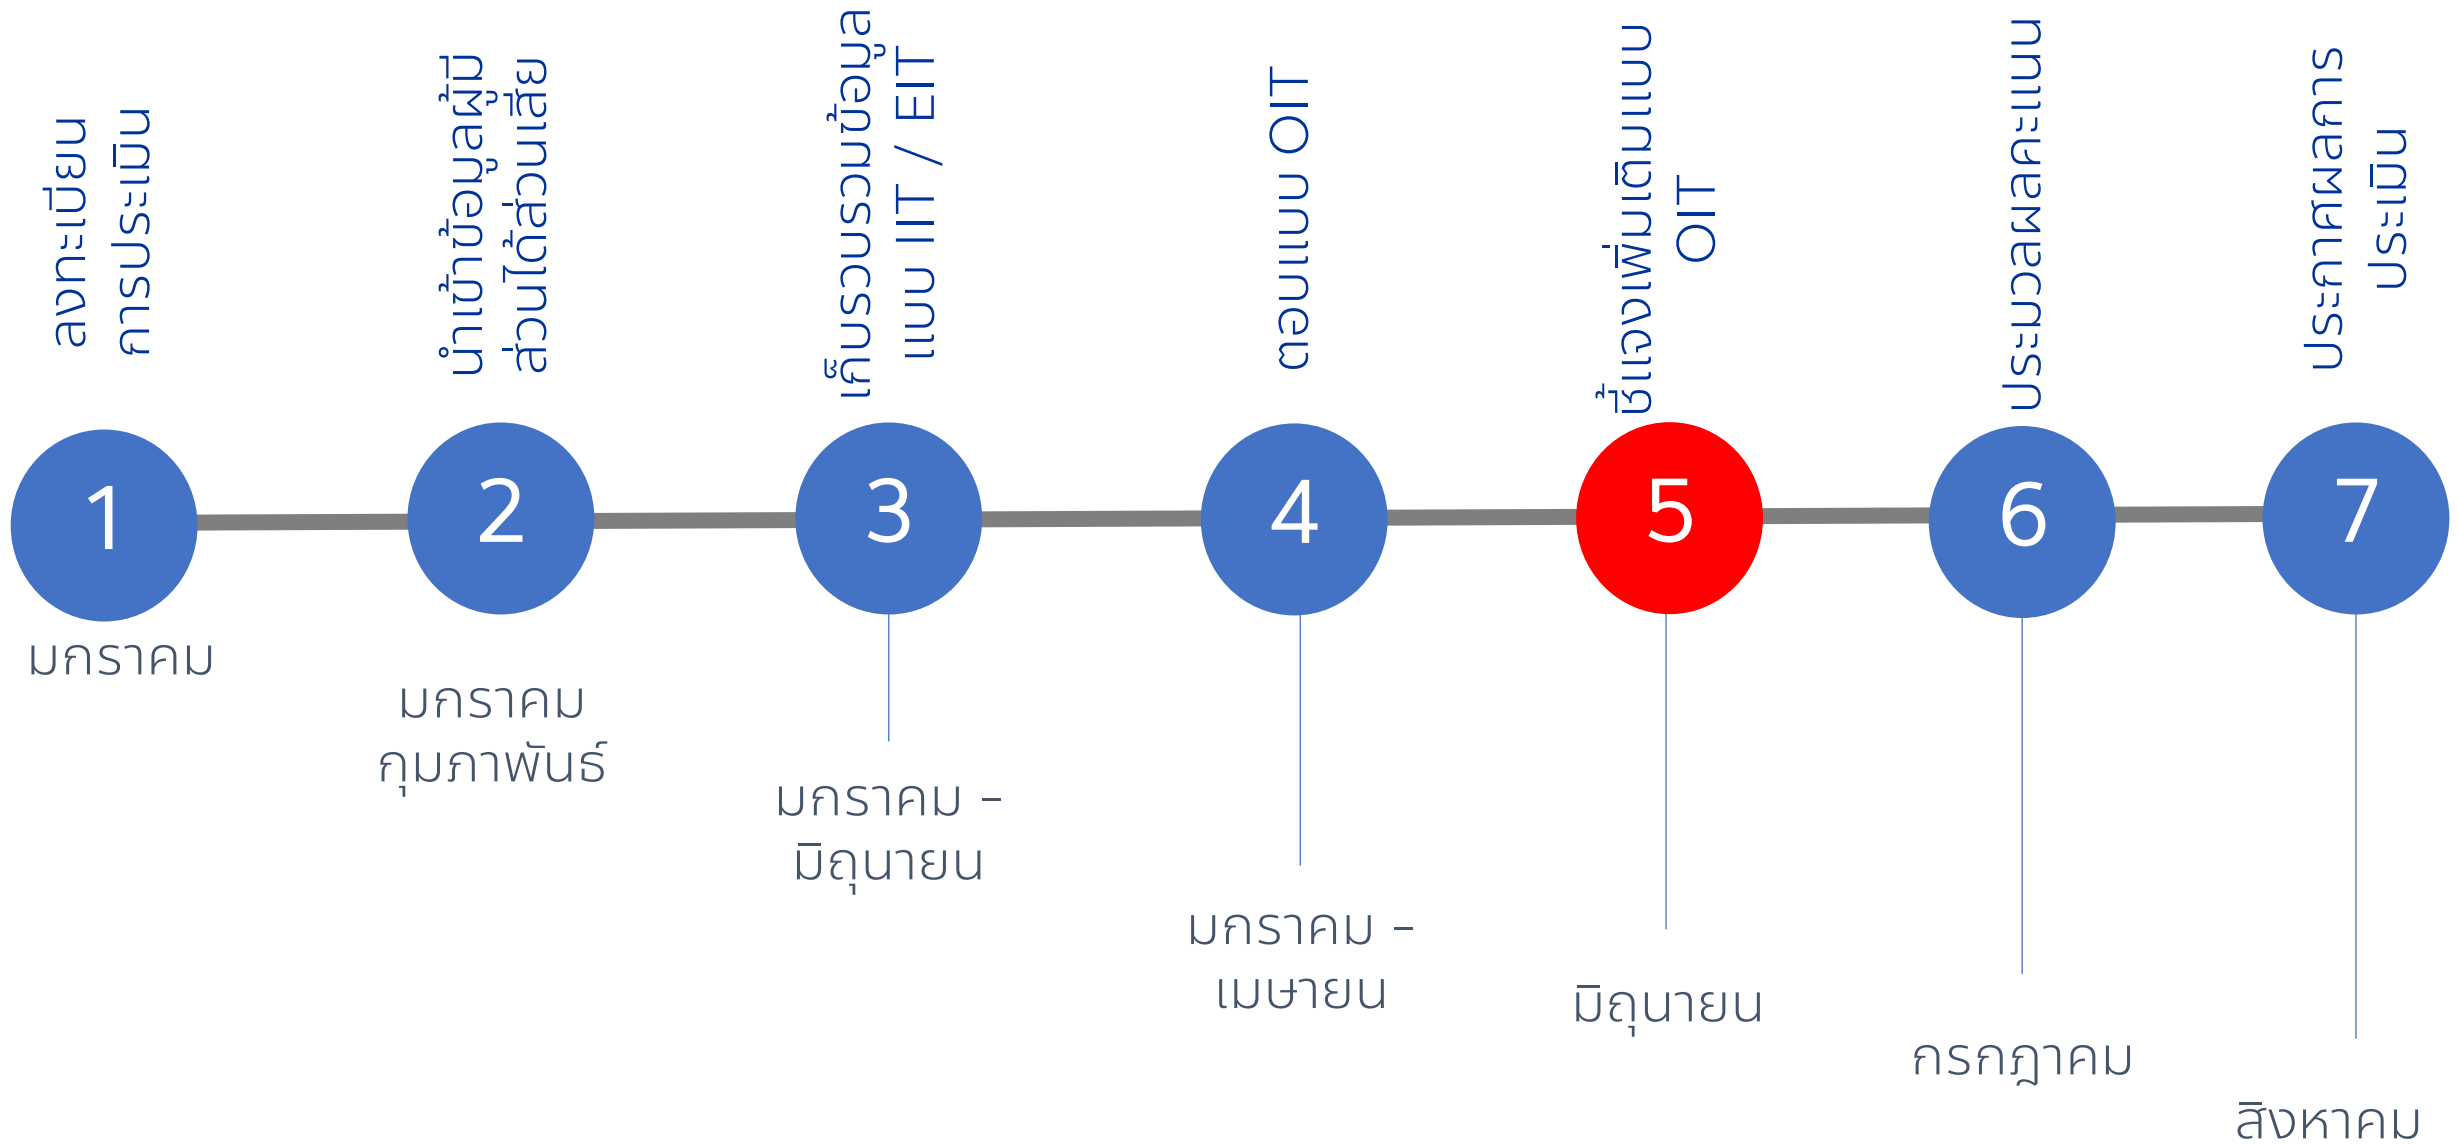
ลงทะเบียน การประเมิน

นำเข้าข้อมูลผู้มีส่วนได้ส่วนเสีย

เก็บรวบรวมข้อมูลแบบ IIT / EIT

ตอบแบบ OIT

ชี้แจงเพิ่มเติมแบบ OIT

ประมวลผลคะแนน

ประกาศผลการประเมิน

1

2

3

4

5

6

7

มกราคม

มกราคม กุมภาพันธ์

มกราคม - มิถุนายน

มกราคม - เมษายน

มิถุนายน

กรกฎาคม

สิงหาคม